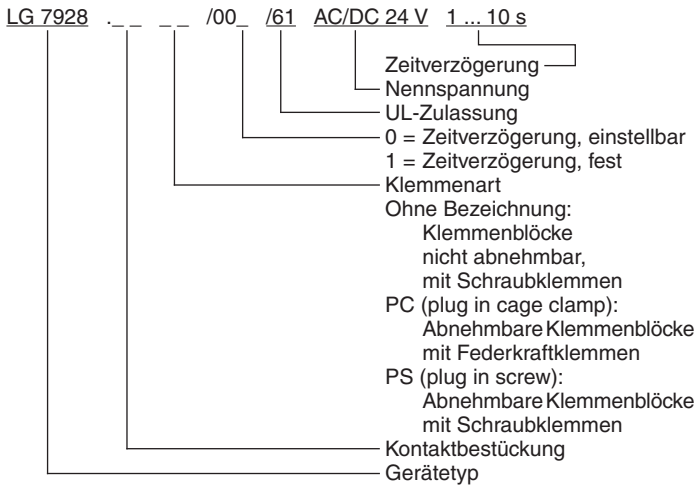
LG 7928 ._ _ _ _ /00_ /61 AC/DC 24 V 1 ... 10 s

Zeitverzögerung
Nennspannung
UL-Zulassung
0 = Zeitverzögerung, einstellbar
1 = Zeitverzögerung, fest
Klemmenart
Ohne Bezeichnung:
Klemmenblöcke nicht abnehmbar, mit Schraubklemmen
PC (plug in cage clamp):
Abnehmbare Klemmenblöcke mit Federkraftklemmen
PS (plug in screw):
Abnehmbare Klemmenblöcke mit Schraubklemmen
Kontaktbestückung
Gerätetyp